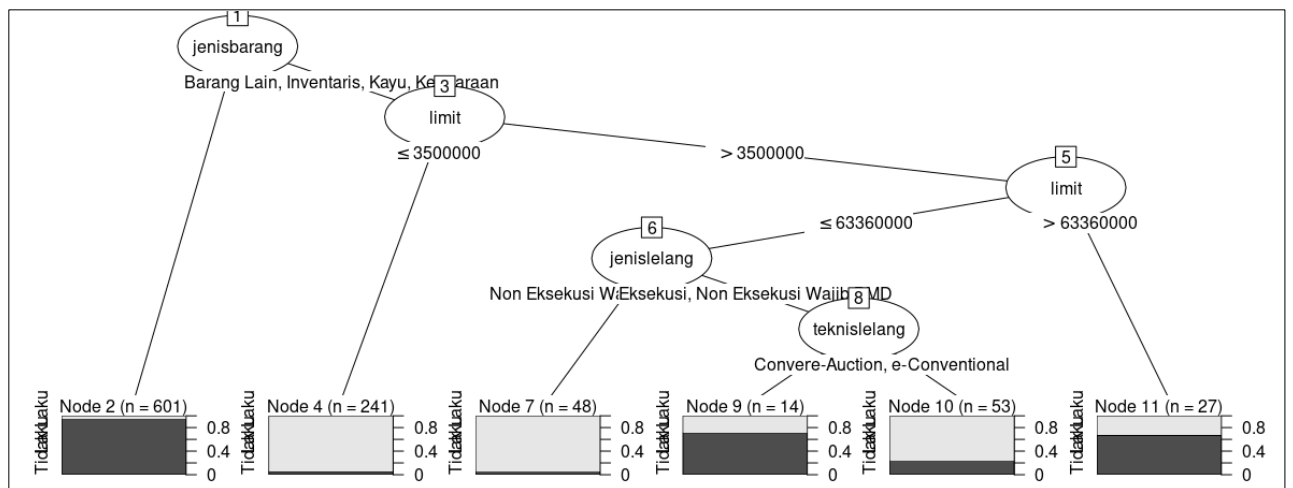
1
jenisbarang
Barang Lain, Inventaris, Kayu, Kendaraan
3
limit
≤ 3500000
> 3500000
5
limit
≤ 63360000
> 63360000
6
jenislelang
Non Eksekusi Wajib Eksekusi, Non Eksekusi Wajib BMD
8
teknislelang
Convere-Auction, e-Conventional

Node 2 (n = 601)
Tidak Laku
0.8
0.4
0

Node 4 (n = 241)
Tidak Laku
0.8
0.4
0

Node 7 (n = 48)
0.8
0.4
0

Node 9 (n = 14)
Tidak Laku
0.8
0.4
0

Node 10 (n = 53)
Tidak Laku
0.8
0.4
0

Node 11 (n = 27)
Tidak Laku
0.8
0.4
0